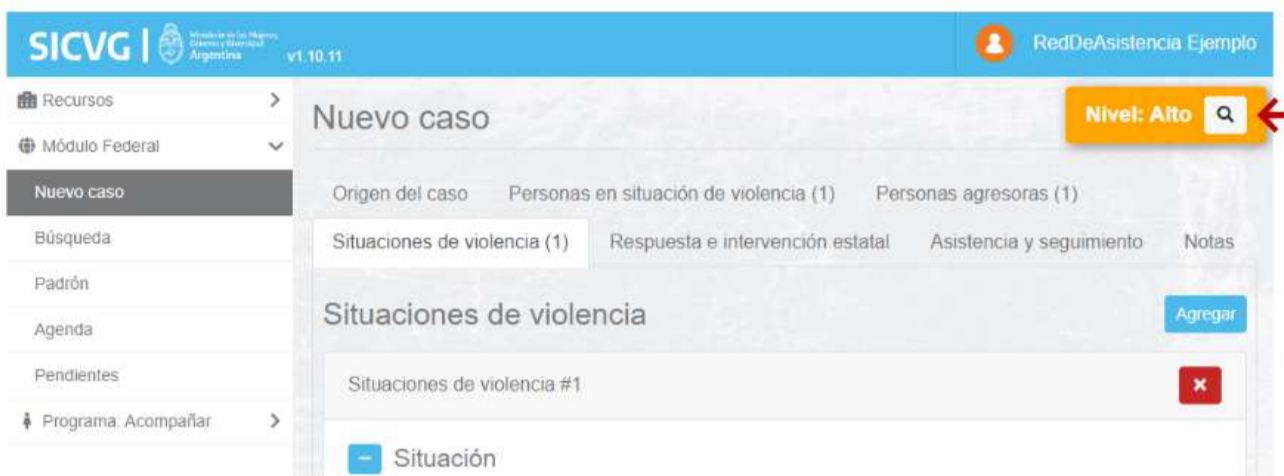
SICVG | Ministerio de las Mujeres, Géneros y Diversidad Argentina v1.10.11

RedDeAsistencia Ejemplo

Recursos

Módulo Federal

Nuevo caso

Búsqueda

Padrón

Agenda

Pendientes

Programa: Acompañar

Nuevo caso

Nivel: Alto

Origen del caso Personas en situación de violencia (1) Personas agresoras (1)

Situaciones de violencia (1) Respuesta e intervención estatal Asistencia y seguimiento Notas

Situaciones de violencia

Agregar

Situaciones de violencia #1

Situación